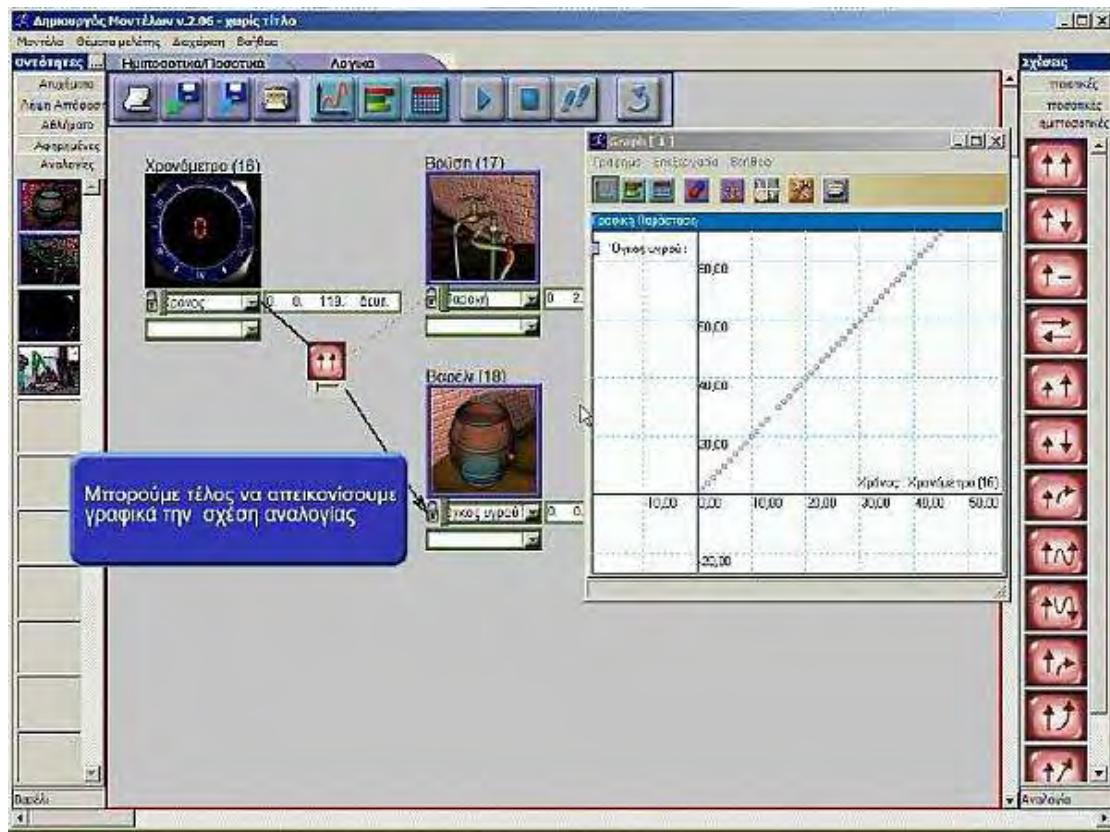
Δημιουργός Μοντέλων v.2.06 - χωρίς τίτλο

Μοντέλο Θέματα μελέτης Διαχείριση Βοήθεια

οντότητες
Ημιποσοτικά/Ποσοτικά
Λογικά

Ατυχήματα
Λεωφ Απόσταση
Αθλήματα
Αφηρημένες
Αναλογίες

Χρονόμετρο (16)
χρόνος
0. 0. 119. δευτ.

Βρύση (17)
παροχή
0 2.

Βαρέλι (18)
όγκος υγρού
0. 0.

Μπορούμε τέλος να απεικονίσουμε γραφικά την σχέση αναλογίας

Graph [ 1 ]
Γράφημα Επεξεργασία Βοήθεια
Γραφική Παράσταση
Όγκος υγρού :
80,00
60,00
40,00
20,00
-10,00
0,00
10,00
20,00
30,00
40,00
50,00
-20,00
Χρόνος : Χρονόμετρο (16)

σχέσεις
ποιοτικές
ποσοτικές
ημιποσοτικές

Βαρέλι
Αναλογία